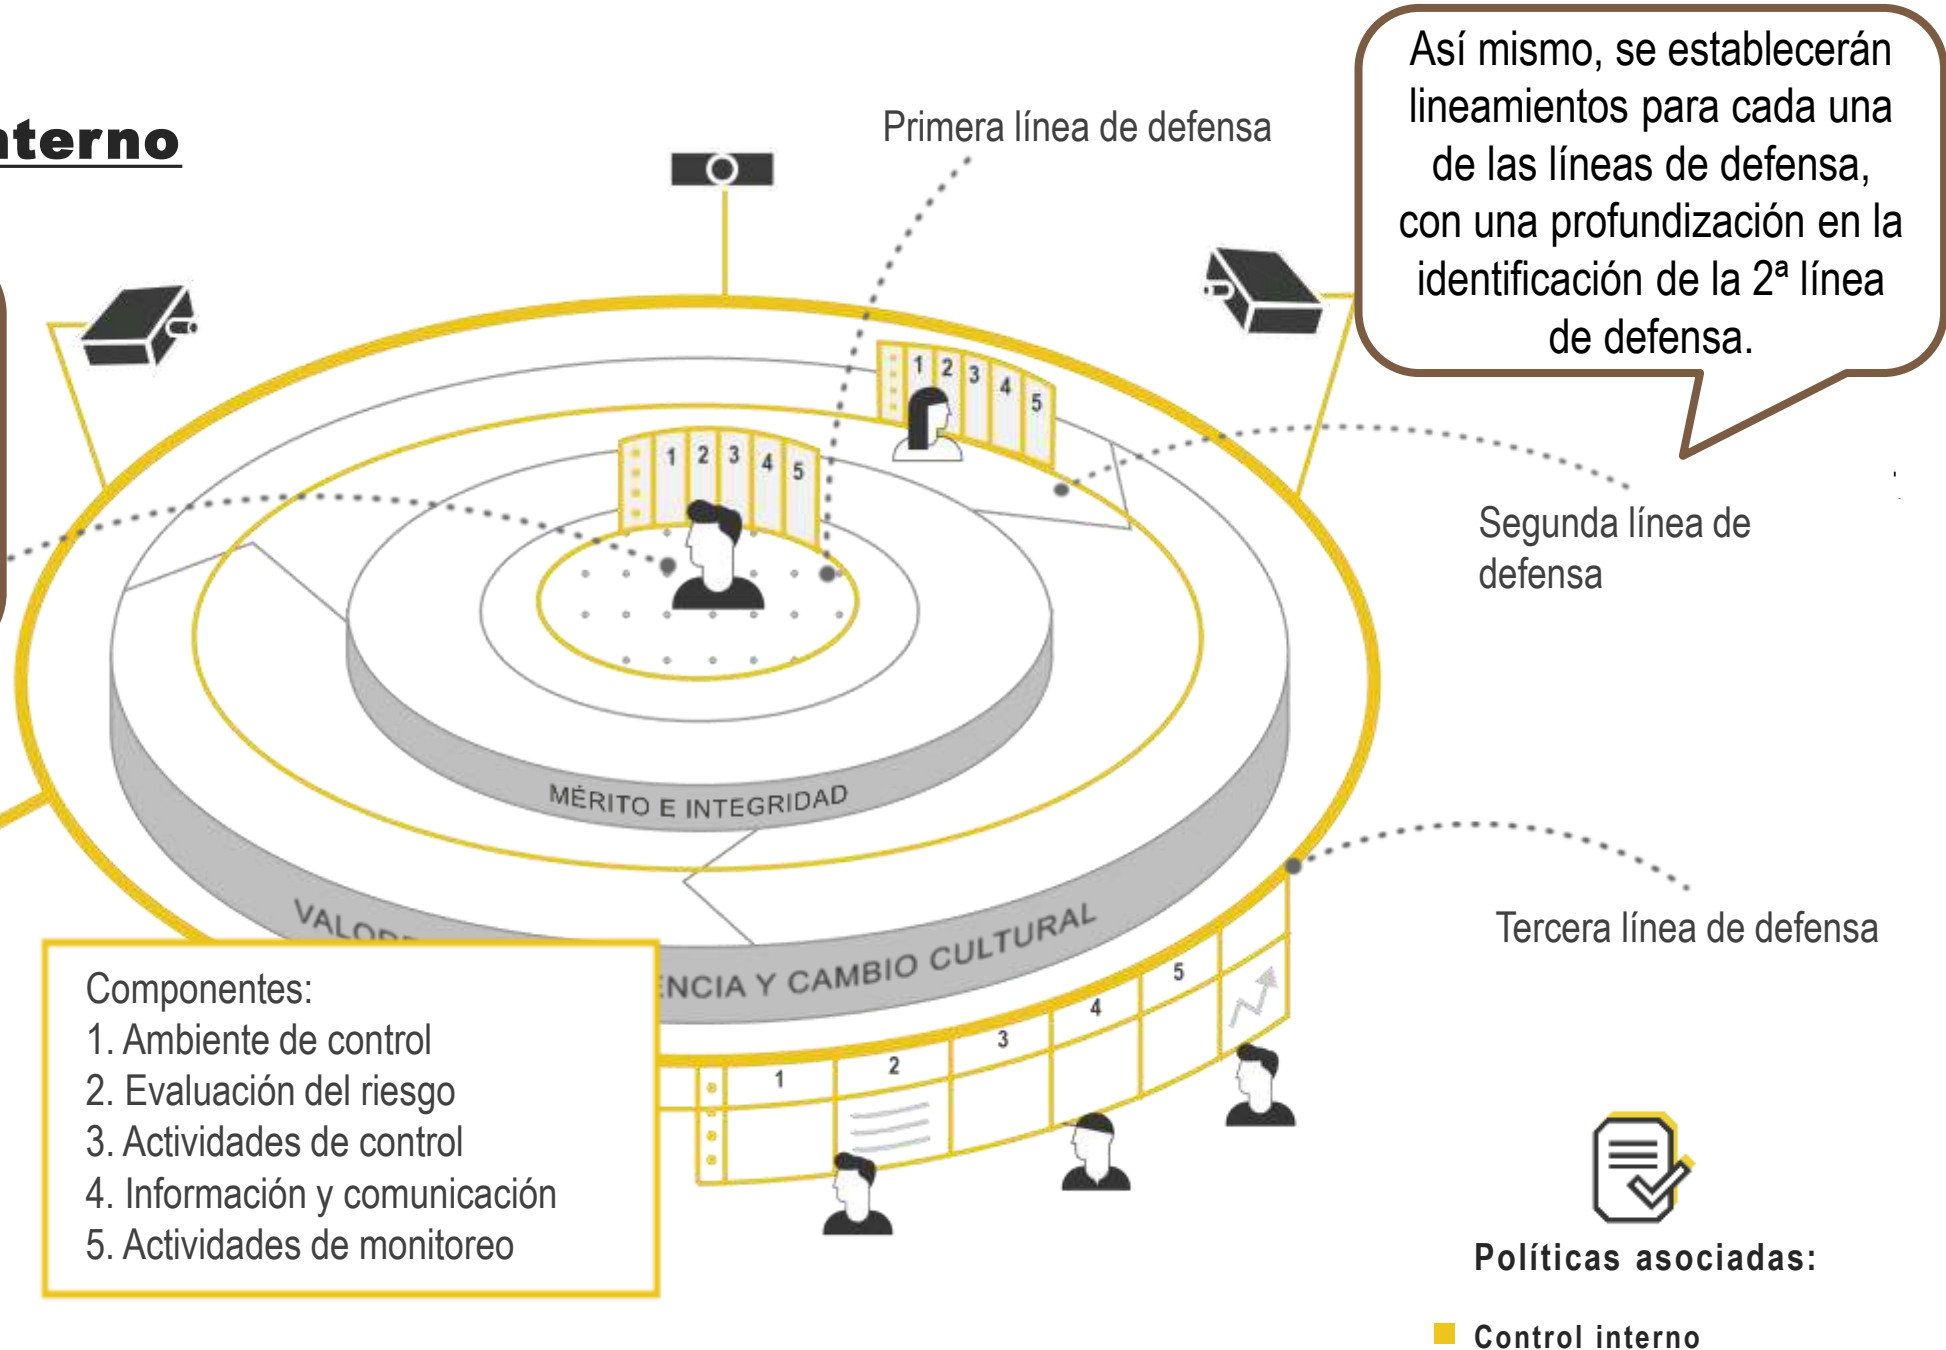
nterno

Primera línea de defensa

Así mismo, se establecerán lineamientos para cada una de las líneas de defensa, con una profundización en la identificación de la 2ª línea de defensa.

1 2 3 4 5

1 2 3 4 5

Segunda línea de defensa

MÉRITO E INTEGRIDAD

VALOR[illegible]

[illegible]NCIA Y CAMBIO CULTURAL

Tercera línea de defensa

1 2 3 4 5

Componentes:
1. Ambiente de control
2. Evaluación del riesgo
3. Actividades de control
4. Información y comunicación
5. Actividades de monitoreo

Políticas asociadas:

Control interno